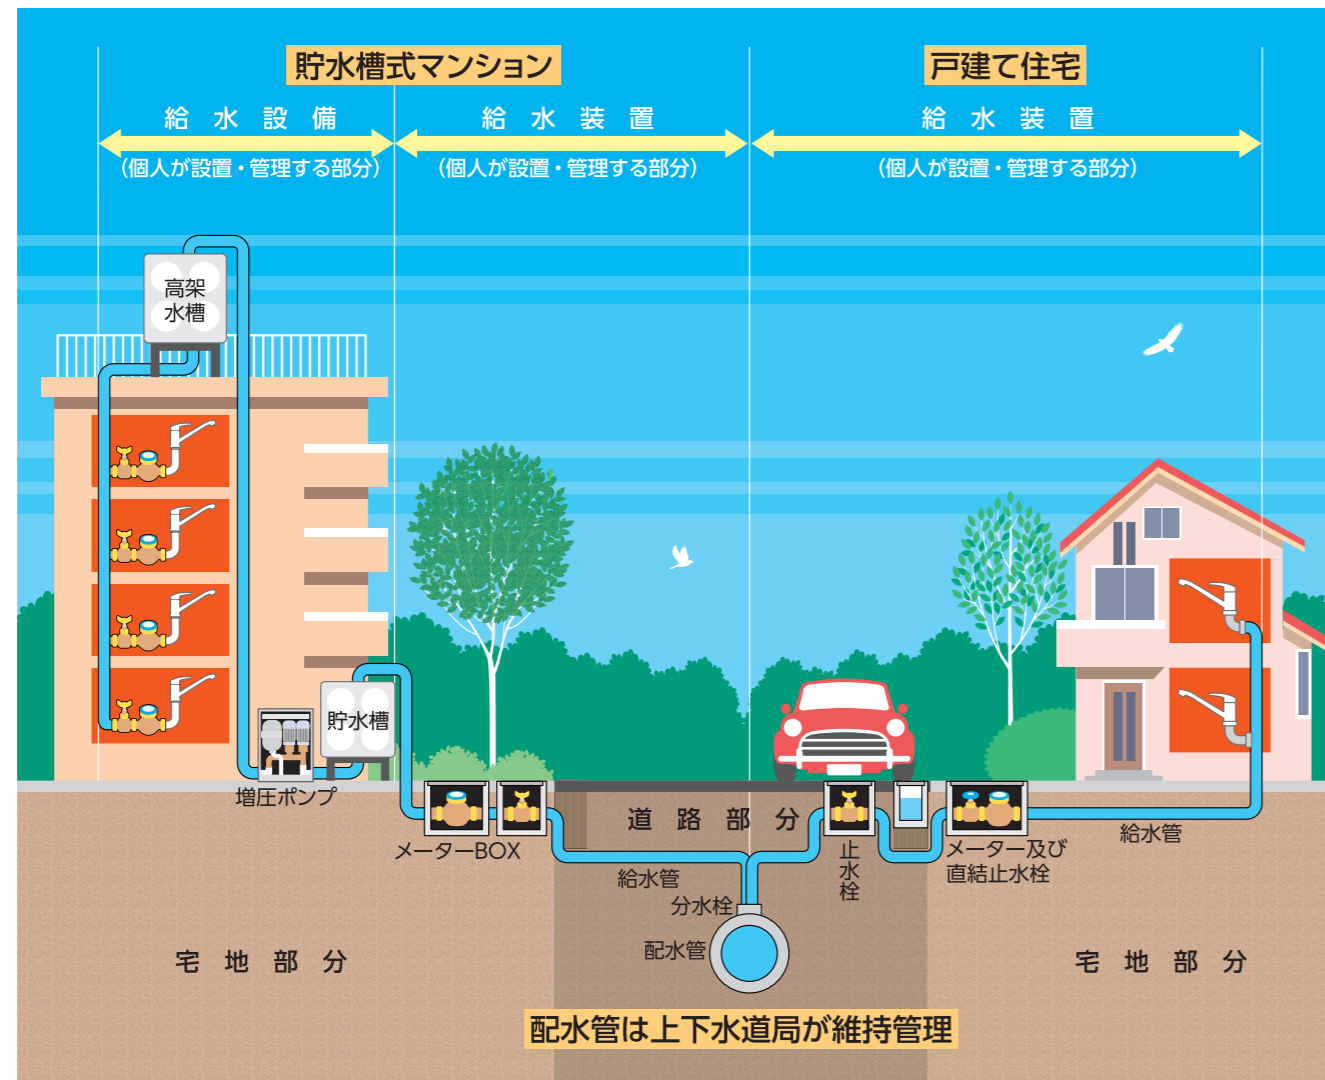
貯水槽式マンション

給 水 設 備
(個人が設置・管理する部分)

給 水 装 置
(個人が設置・管理する部分)

戸建て住宅

給 水 装 置
(個人が設置・管理する部分)

高架水槽

貯水槽

増圧ポンプ

メーターBOX

道 路 部 分

給水管

分水栓

配水管

止水栓

メーター及び直結止水栓

給水管

宅 地 部 分

宅 地 部 分

配水管は上下水道局が維持管理